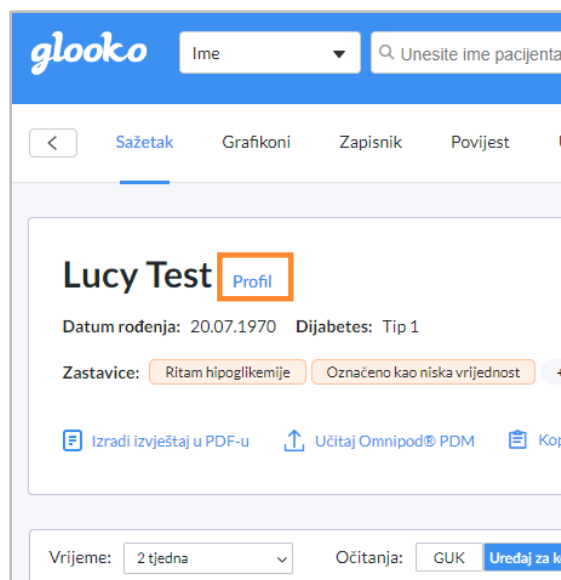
glooko

Ime

Unesite ime pacijenta

Sažetak Grafikoni Zapisnik Povijest

Lucy Test Profil

Datum rođenja: 20.07.1970 Dijabetes: Tip 1

Zastavice: Ritam hipoglikemije Označeno kao niska vrijednost

Izradi izvještaj u PDF-u Učitaj Omnipod® PDM Ko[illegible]

Vrijeme: 2 tjedna Očitanja: GUK Uređaj za k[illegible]